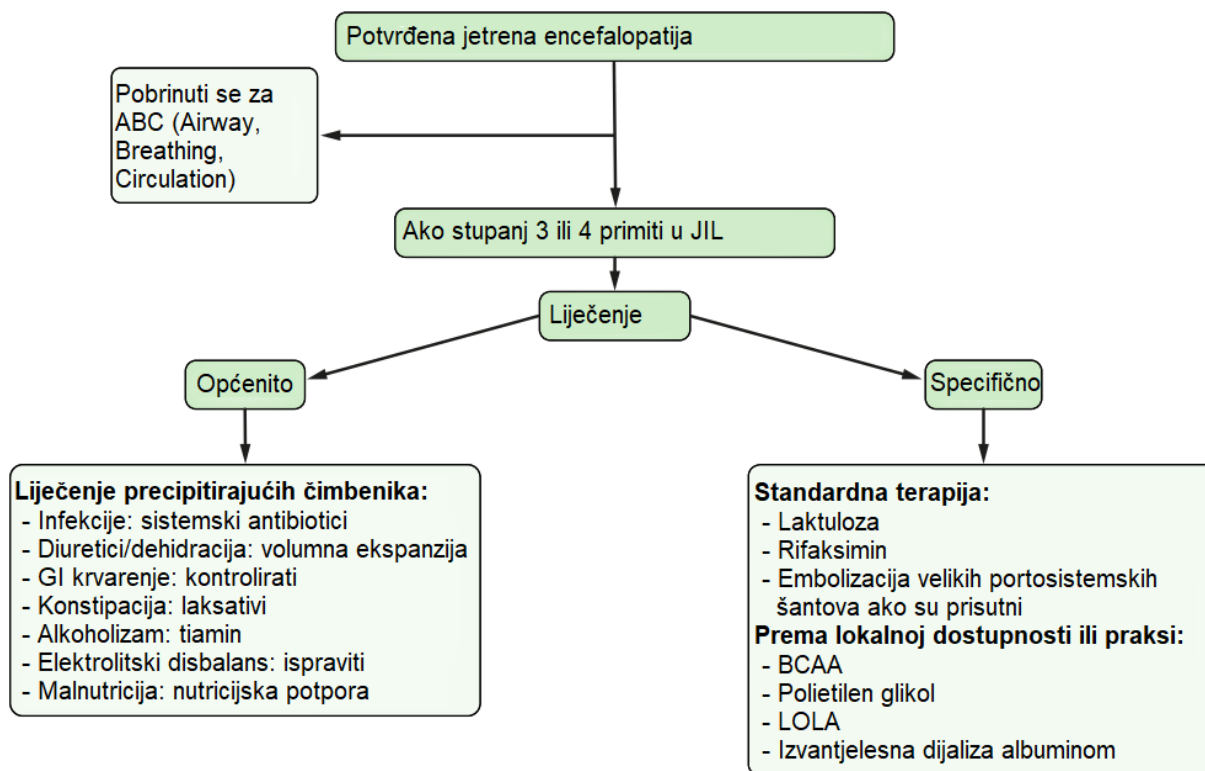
Potvrđena jetrena encefalopatija

Pobrinuti se za ABC (Airway, Breathing, Circulation)

Ako stupanj 3 ili 4 primiti u JIL

Liječenje

Općenito

Specifično

**Liječenje precipitirajućih čimbenika:**
- Infekcije: sistemski antibiotici
- Diuretici/dehidracija: volumna ekspanzija
- GI krvarenje: kontrolirati
- Konstipacija: laksativi
- Alkoholizam: tiamin
- Elektrolitski disbalans: ispraviti
- Malnutricija: nutricijska potpora

**Standardna terapija:**
- Laktuloza
- Rifaksimin
- Embolizacija velikih portosistemskih šantova ako su prisutni
**Prema lokalnoj dostupnosti ili praksi:**
- BCAA
- Polietilen glikol
- LOLA
- Izvantjelesna dijaliza albuminom